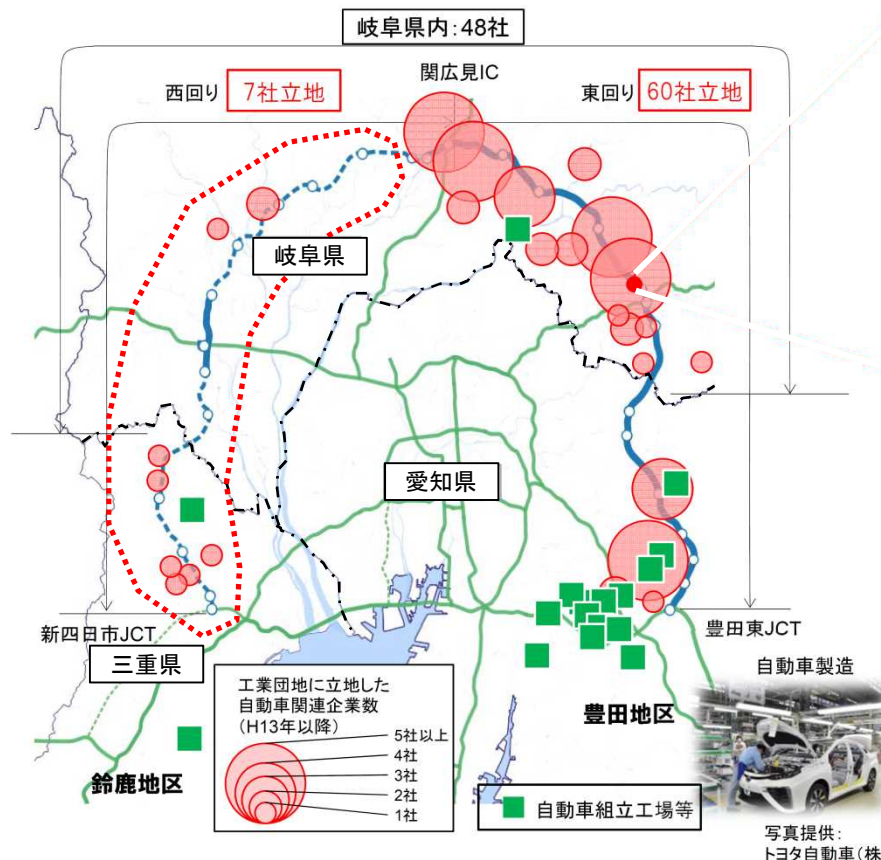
岐阜県内:48社

関広見IC

西回り 7社立地

東回り 60社立地

岐阜県

愛知県

新四日市JCT

三重県

豊田東JCT

自動車製造

工業団地に立地した自動車関連企業数(H13年以降)

5社以上
4社
3社
2社
1社

豊田地区

鈴鹿地区

自動車組立工場等

写真提供:
トヨタ自動車(株